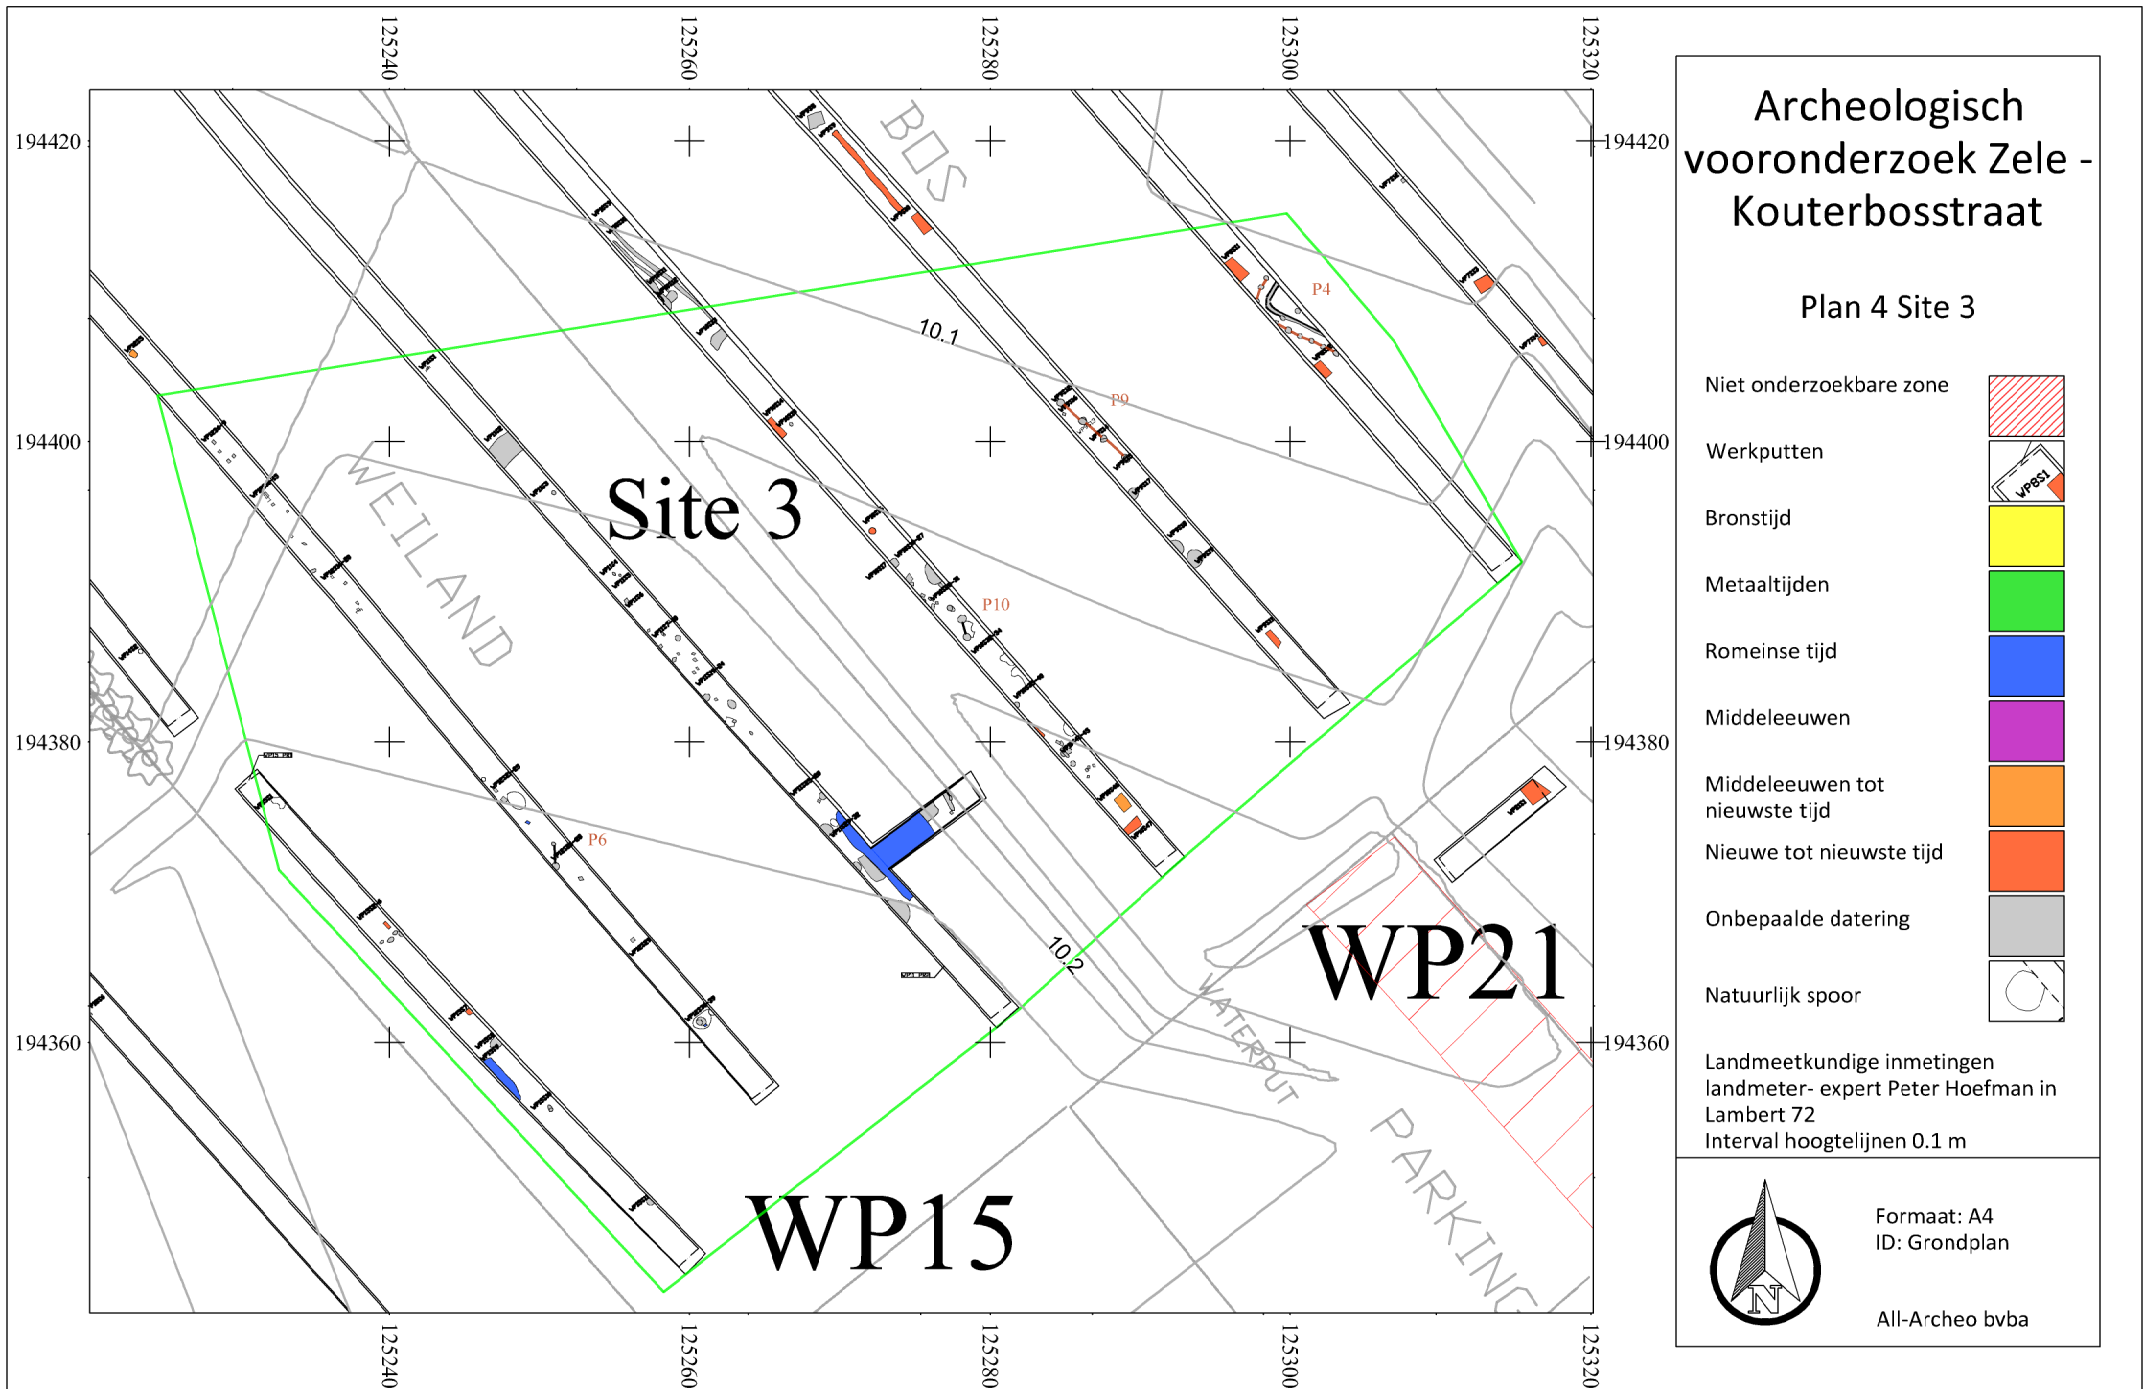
125240 125260 125280 125300 125320

194420
194400
194380
194360

BOS
P4
10.1
P9
Site 3
WEILAND
P10
P6
10.2
WATERPUT
WP21
PARKING
WP15

194420
194400
194380
194360

125240 125260 125280 125300 125320

Archeologisch vooronderzoek Zele - Kouterbosstraat

Plan 4 Site 3

Niet onderzoekbare zone
Werkputten
Bronstijd
Metaaltijden
Romeinse tijd
Middeleeuwen
Middeleeuwen tot nieuwste tijd
Nieuwe tot nieuwste tijd
Onbepaalde datering
Natuurlijk spoor

Landmeetkundige inmetingen landmeter- expert Peter Hoefman in Lambert 72
Interval hoogtelijnen 0.1 m

N

Formaat: A4
ID: Grondplan

All-Archeo bvba